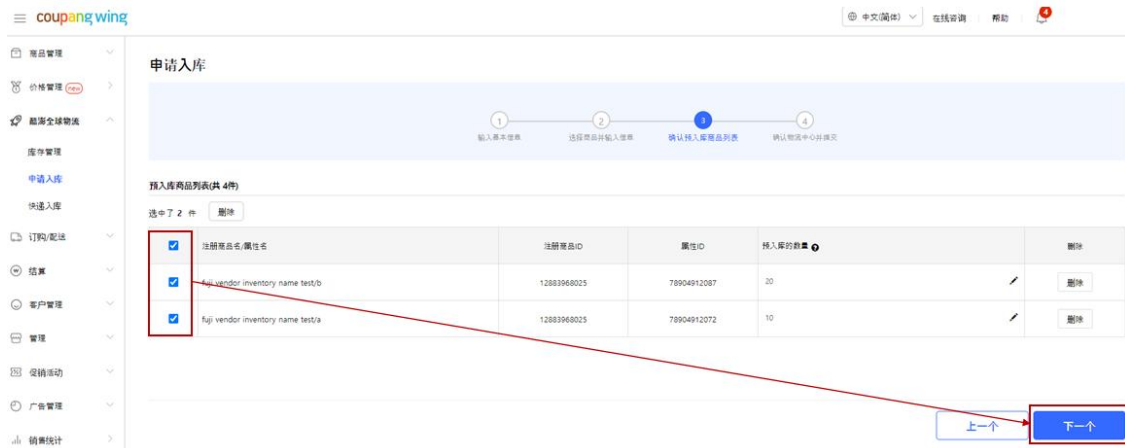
coupang wing

中文(简体) 在线咨询 帮助 4

商品管理
价格管理 new
酷澎全球物流
库存管理
申请入库
快递入库
订购/配送
结算
客户管理
管理
促销活动
广告管理
销售统计

申请入库

1 输入基本信息
2 选择商品并输入信息
3 确认预入库商品列表
4 确认物流中心并提交

预入库商品列表(共 4件)

选中了 2 件 删除

| | 注册商品名/属性名 | 注册商品ID | 属性ID | 预入库的数量 | 删除 |
|---|---|---|---|---|---|
| ☑ | fuji vendor inventory name test/b | 12883968025 | 78904912087 | 20 | 删除 |
| ☑ | fuji vendor inventory name test/a | 12883968025 | 78904912072 | 10 | 删除 |

上一个 下一个